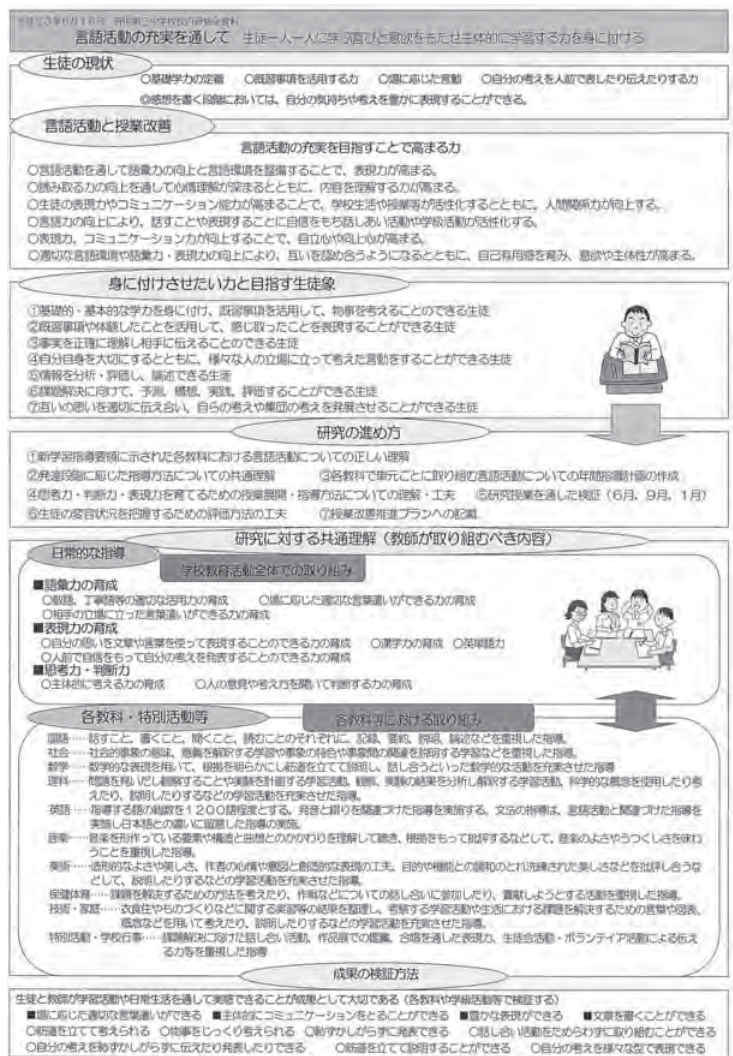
平成23年6月16日 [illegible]中学校校内研修資料

言語活動の充実を通して　生徒一人一人に学ぶ喜びと意欲をもたせ主体的に学習する力を身に付ける

生徒の現状

○基礎学力の定着　○既習事項を活用する力　○場に応じた言動　○自分の考えを人前で表したり伝えたりする力
◎感想を書く段階においては、自分の気持ちや考えを豊かに表現することができる。

言語活動と授業改善

言語活動の充実を目指すことで高まる力

○言語活動を通して語彙力の向上と言語環境を整備することで、表現力が高まる。
○読み取る力の向上を通して心情理解が深まるとともに、内容を理解する力が高まる。
○生徒の表現力やコミュニケーション能力が高まることで、学校生活や授業等が活性化するとともに、人間関係力が向上する。
○言語力の向上により、話すことや表現することに自信をもち話し合い活動や学級活動が活性化する。
○表現力、コミュニケーション力が向上することで、自立心や向上心が高まる。
○豊かな言語環境や語彙力・表現力の向上により、互いを認め合うようになるとともに、自己有用感を育み、意欲や主体性が高まる。

身に付けさせたい力と目指す生徒像

①基礎的・基本的な学力を身に付け、既習事項を活用して、物事を考えることのできる生徒
②既習事項や体験したことを活用して、感じ取ったことを表現することができる生徒
③事実を正確に理解し相手に伝えることのできる生徒
④自分自身を大切にするとともに、様々な人の立場に立って考えた言動をすることができる生徒
⑤情報を分析・評価し、論述できる生徒
⑥課題解決に向けて、予測、構想、実践、評価することができる生徒
⑦互いの思いを適切に伝え合い、自らの考えや集団の考えを発展させることができる生徒

研究の進め方

①新学習指導要領に示された各教科における言語活動についての正しい理解
②発達段階に応じた指導方法についての共通理解　③各教科で単元ごとに取り組む言語活動についての年間指導計画の作成
④思考力・判断力・表現力を育てるための授業展開・指導方法についての理解・工夫　⑤研究授業を通した検証（6月、9月、1月）
⑥生徒の変容状況を把握するための評価方法の工夫　⑦授業改善推進プランへの記載

研究に対する共通理解（教師が取り組むべき内容）

日常的な指導

学校教育活動全体での取り組み

■語彙力の育成
○敬語、丁寧語等の適切な活用力の育成　○場に応じた適切な言葉遣いができる力の育成
○相手の立場に立った言葉遣いができる力の育成
■表現力の育成
○自分の思いを文章や言葉を使って表現することのできる力の育成　○漢字力の育成　○英語語力
○人前で自信をもって自分の考えを発表することのできる力の育成
■思考力・判断力
○主体的に考える力の育成　○人の意見や考え方を聞いて判断する力の育成

各教科・特別活動等

各教科等における取り組み

国語…話すこと、書くこと、聞くこと、読むことのそれぞれに、記録、要約、説明、論述などを重視した指導。
社会…社会的事象の意味、意義を解釈する学習や事象の特色や事象間の関連を説明する学習などを重視した指導。
数学…数学的な表現を用いて、根拠を明らかに筋道を立てて説明し、話し合うといった数学的な活動を充実させた指導
理科…問題を見いだし観察するごとや実験を計画する学習活動、観察、実験の結果を分析し解釈する学習活動、科学的な概念を使用したり考えたり、説明したりするなどの学習活動を充実させた指導
英語…指導する語の総数を1200語程度とする。発音と綴りを関連づけた指導を実施する。文法の指導は、言語活動と関連づけた指導を実施し日本語との違いに留意した指導の実施。
音楽…音楽を形作っている要素や構造と曲想とのかかわりを理解して聴き、根拠をもって批評するなどして、音楽のよさや美しさを味わうことを重視した指導。
美術…造形的なよさや美しさ、作者の心情や意図と創造的な表現の工夫、目的や機能との調和のとれ洗練された美しさなどを批評し合うなどして、説明したりするなどの学習活動を充実させた指導。
保健体育…課題を解決するための方法を考えたり、作戦などについての話し合いに参加したり、貢献しようとする活動を重視した指導。
技術・家庭…衣食住やものづくりなどに関する実習等の結果を整理し、考察する学習活動や生活における課題を解決するための言葉や図表、概念などを用いて考えたり、説明したりするなどの学習活動を充実させた指導。
特別活動・学校行事…課題解決に向けた話し合い活動、作品展での鑑賞、合唱を通した表現力、生徒会活動・ボランティア活動による伝える力等を重視した指導

成果の検証方法

生徒と教師が学習活動や日常生活を通して実感できることが成果として大切である（各教科や学級活動等で検証する）
■場に応じた適切な言葉遣いができる　■主体的にコミュニケーションをとることができる　■豊かな表現ができる　■文章を書くことができる
○筋道を立てて考えられる　○物事をじっくり考えられる　○恥ずかしがらずに発表できる　○話し合い活動をためらわずに取り組むことができる
○自分の考えを恥ずかしがらずに伝えたり発表したりできる　○筋道を立てて説明することができる　○自分の考えを様々な型で表現できる